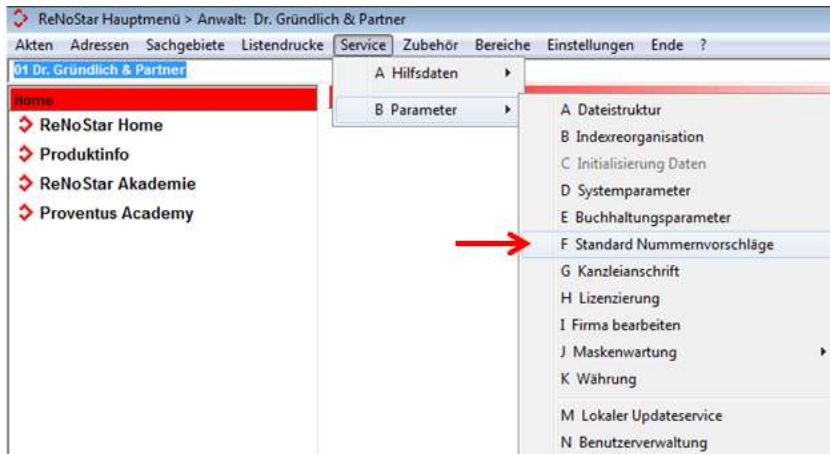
ReNoStar Hauptmenü > Anwalt: Dr. Gründlich & Partner

Akten Adressen Sachgebiete Listendrucke Service Zubehör Bereiche Einstellungen Ende ?

01 Dr. Gründlich & Partner

Home

ReNoStar Home
Produktinfo
ReNoStar Akademie
Proventus Academy

A Hilfsdaten
B Parameter

A Dateistruktur
B Indexreorganisation
C Initialisierung Daten
D Systemparameter
E Buchhaltungsparameter
F Standard Nummernvorschläge
G Kanzleianschrift
H Lizenzierung
I Firma bearbeiten
J Maskenwartung
K Währung
M Lokaler Updateservice
N Benutzerverwaltung